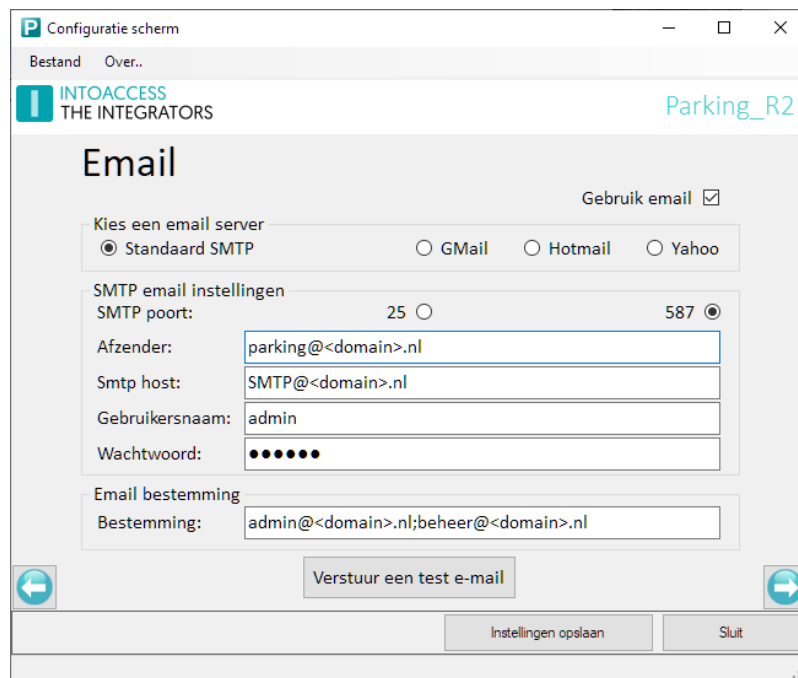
P Configuratie scherm

Bestand Over..

INTOACCESS
THE INTEGRATORS

Parking_R2

Email

Gebruik email ☑

Kies een email server
◉ Standaard SMTP ○ GMail ○ Hotmail ○ Yahoo

SMTP email instellingen
SMTP poort: 25 ○ 587 ◉
Afzender: parking@<domain>.nl
Smtp host: SMTP@<domain>.nl
Gebruikersnaam: admin
Wachtwoord: ●●●●●●

Email bestemming
Bestemming: admin@<domain>.nl;beheer@<domain>.nl

Verstuur een test e-mail

Instellingen opslaan Sluit